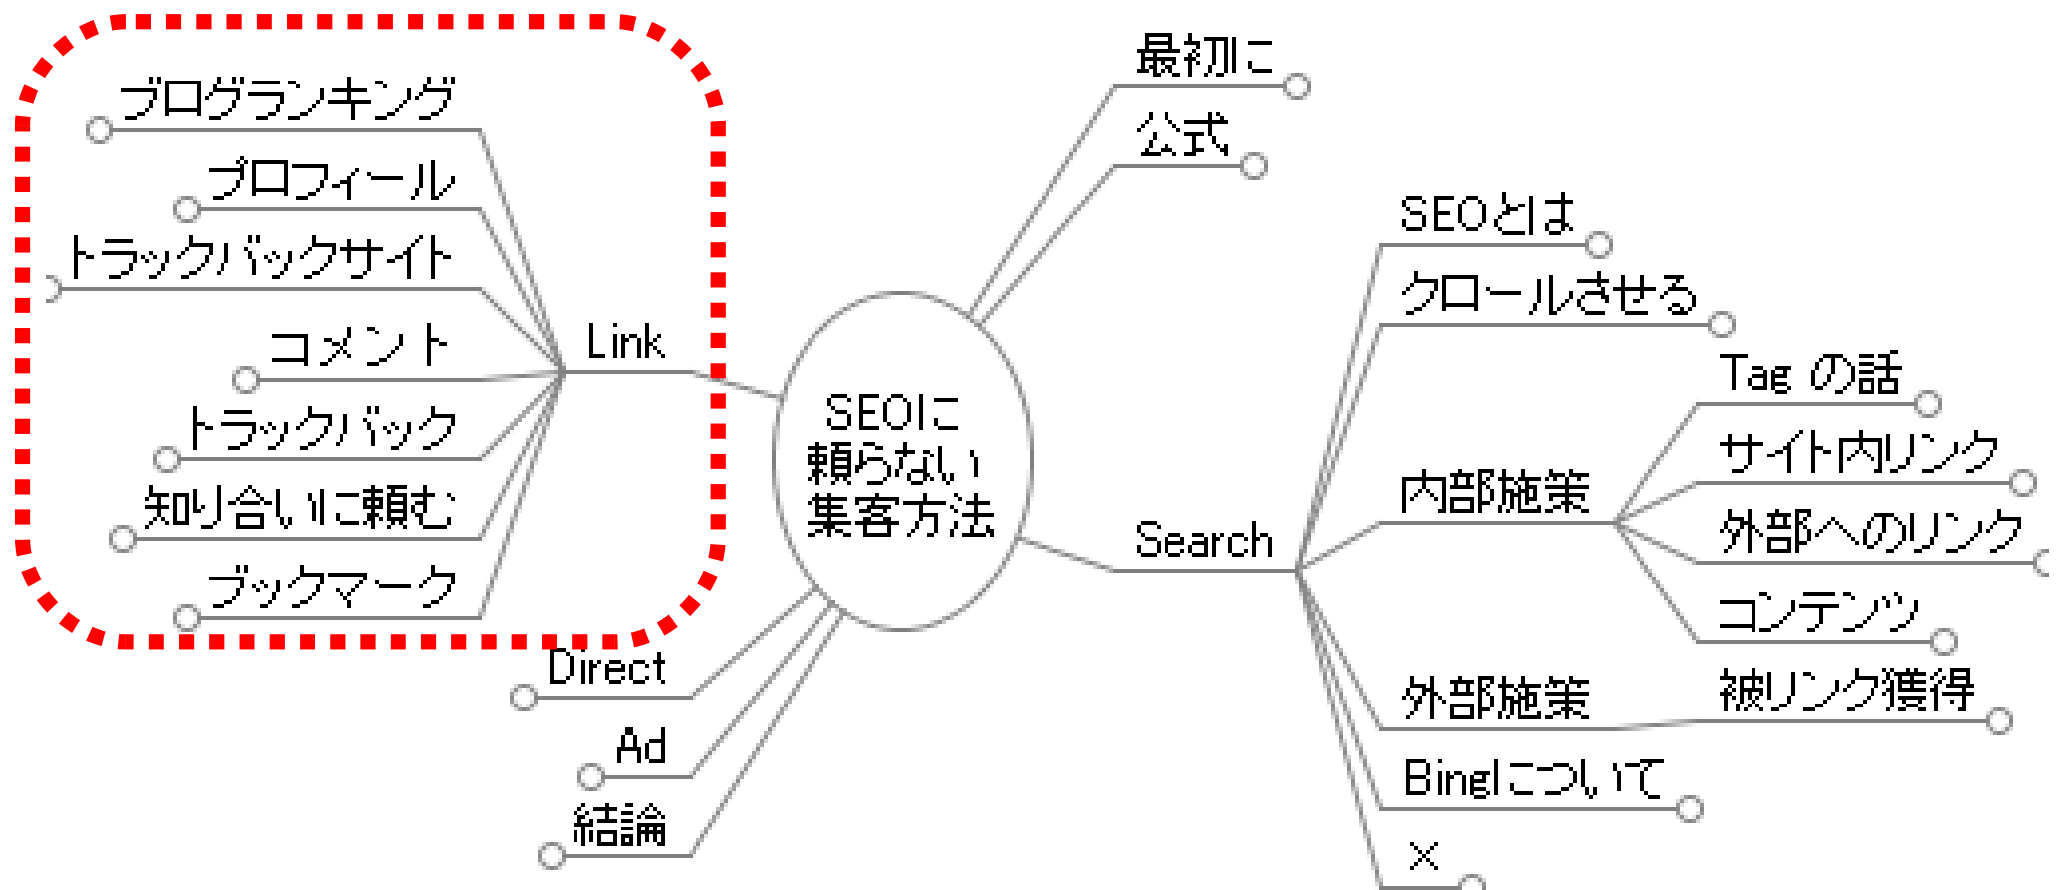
ブログランキング
プロフィール
トラックバックサイト
コメント
トラックバック
知り合いに頼む
ブックマーク
Link
最初に
公式
SEOに頼らない集客方法
SEOとは
クロールさせる
Tag の話
サイト内リンク
内部施策
外部へのリンク
Search
コンテンツ
Direct
外部施策
被リンク獲得
Ad
Bingについて
結論
×